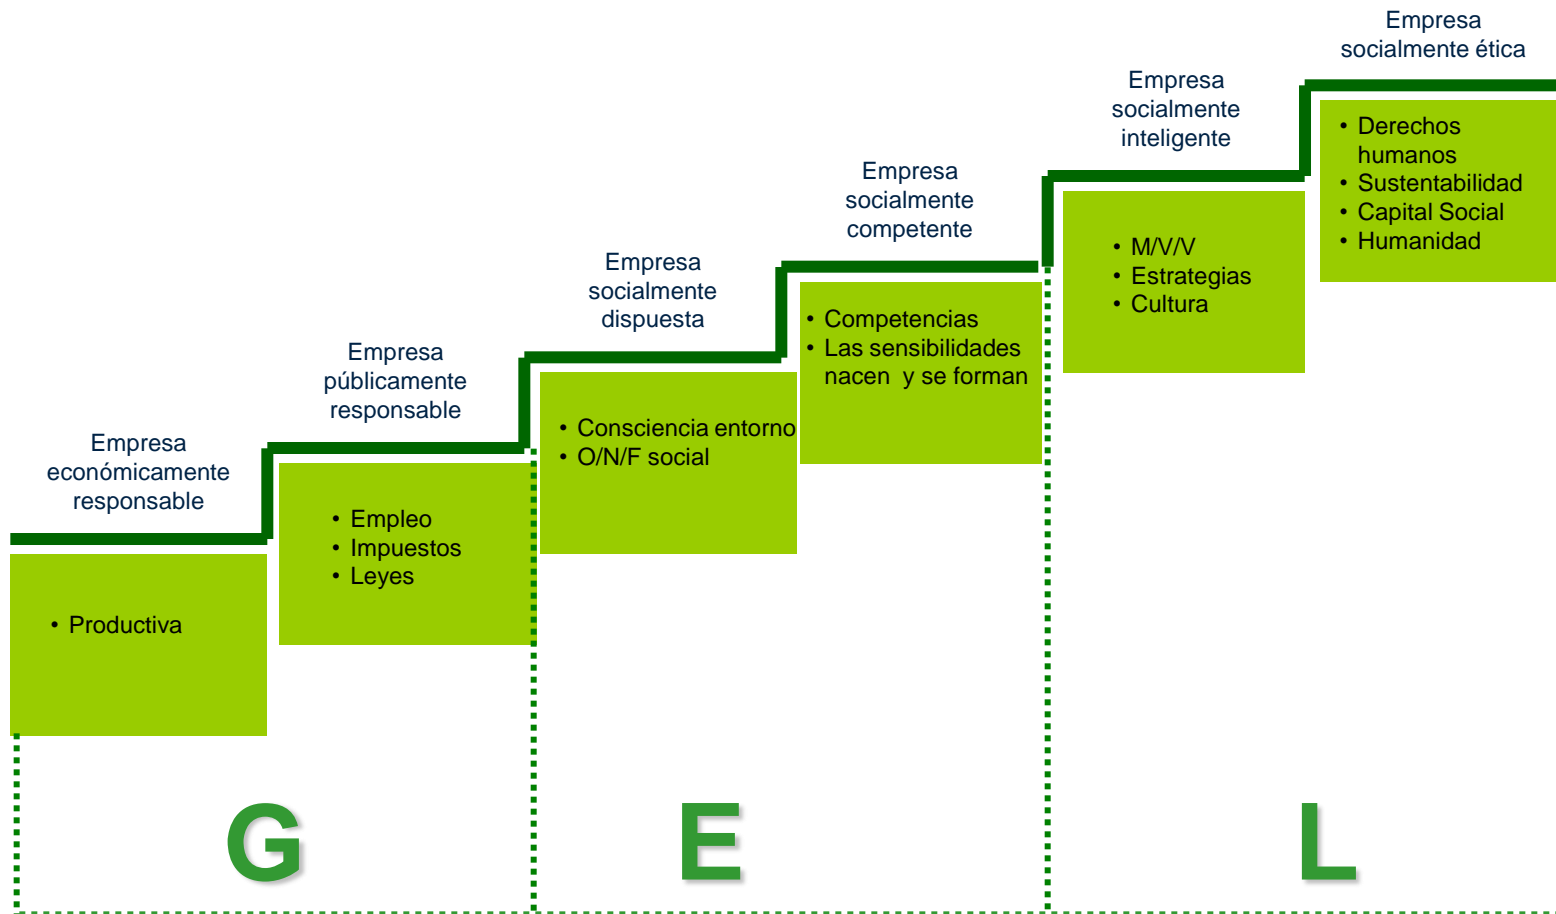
Empresa económicamente responsable

• Productiva

Empresa públicamente responsable

• Empleo
• Impuestos
• Leyes

Empresa socialmente dispuesta

• Consciencia entorno
• O/N/F social

Empresa socialmente competente

• Competencias
• Las sensibilidades nacen y se forman

Empresa socialmente inteligente

• M/V/V
• Estrategias
• Cultura

Empresa socialmente ética

• Derechos humanos
• Sustentabilidad
• Capital Social
• Humanidad

G

E

L